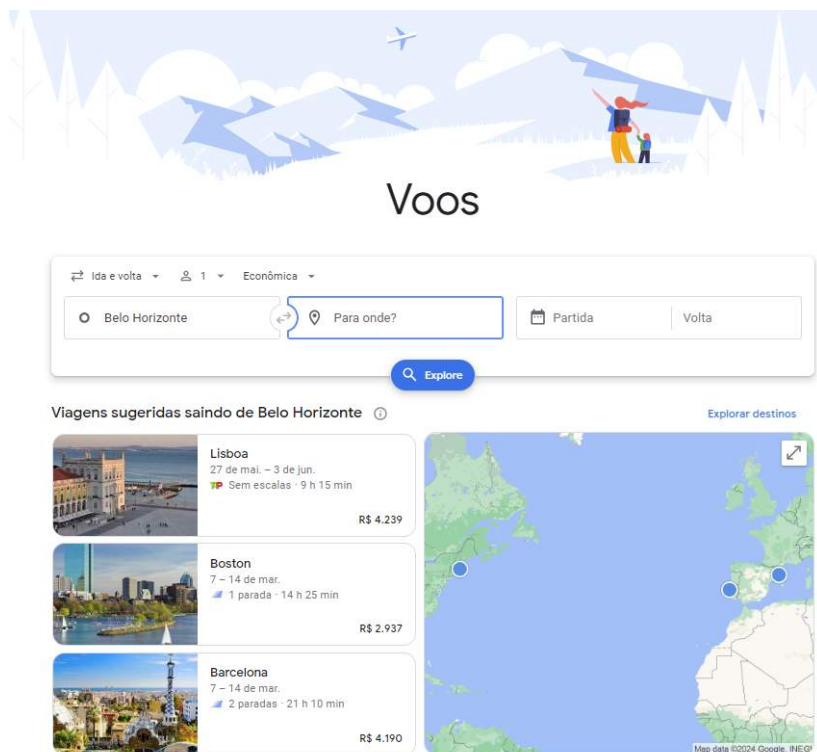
Voos

Ida e volta 1 Econômica

Belo Horizonte

Para onde?

Partida

Volta

Explore

Viagens sugeridas saindo de Belo Horizonte

Explorar destinos

Lisboa
27 de mai. – 3 de jun.
TP Sem escalas · 9 h 15 min
R$ 4.239

Boston
7 – 14 de mar.
1 parada · 14 h 25 min
R$ 2.937

Barcelona
7 – 14 de mar.
2 paradas · 21 h 10 min
R$ 4.190

Map data ©2024 Google, INEGI